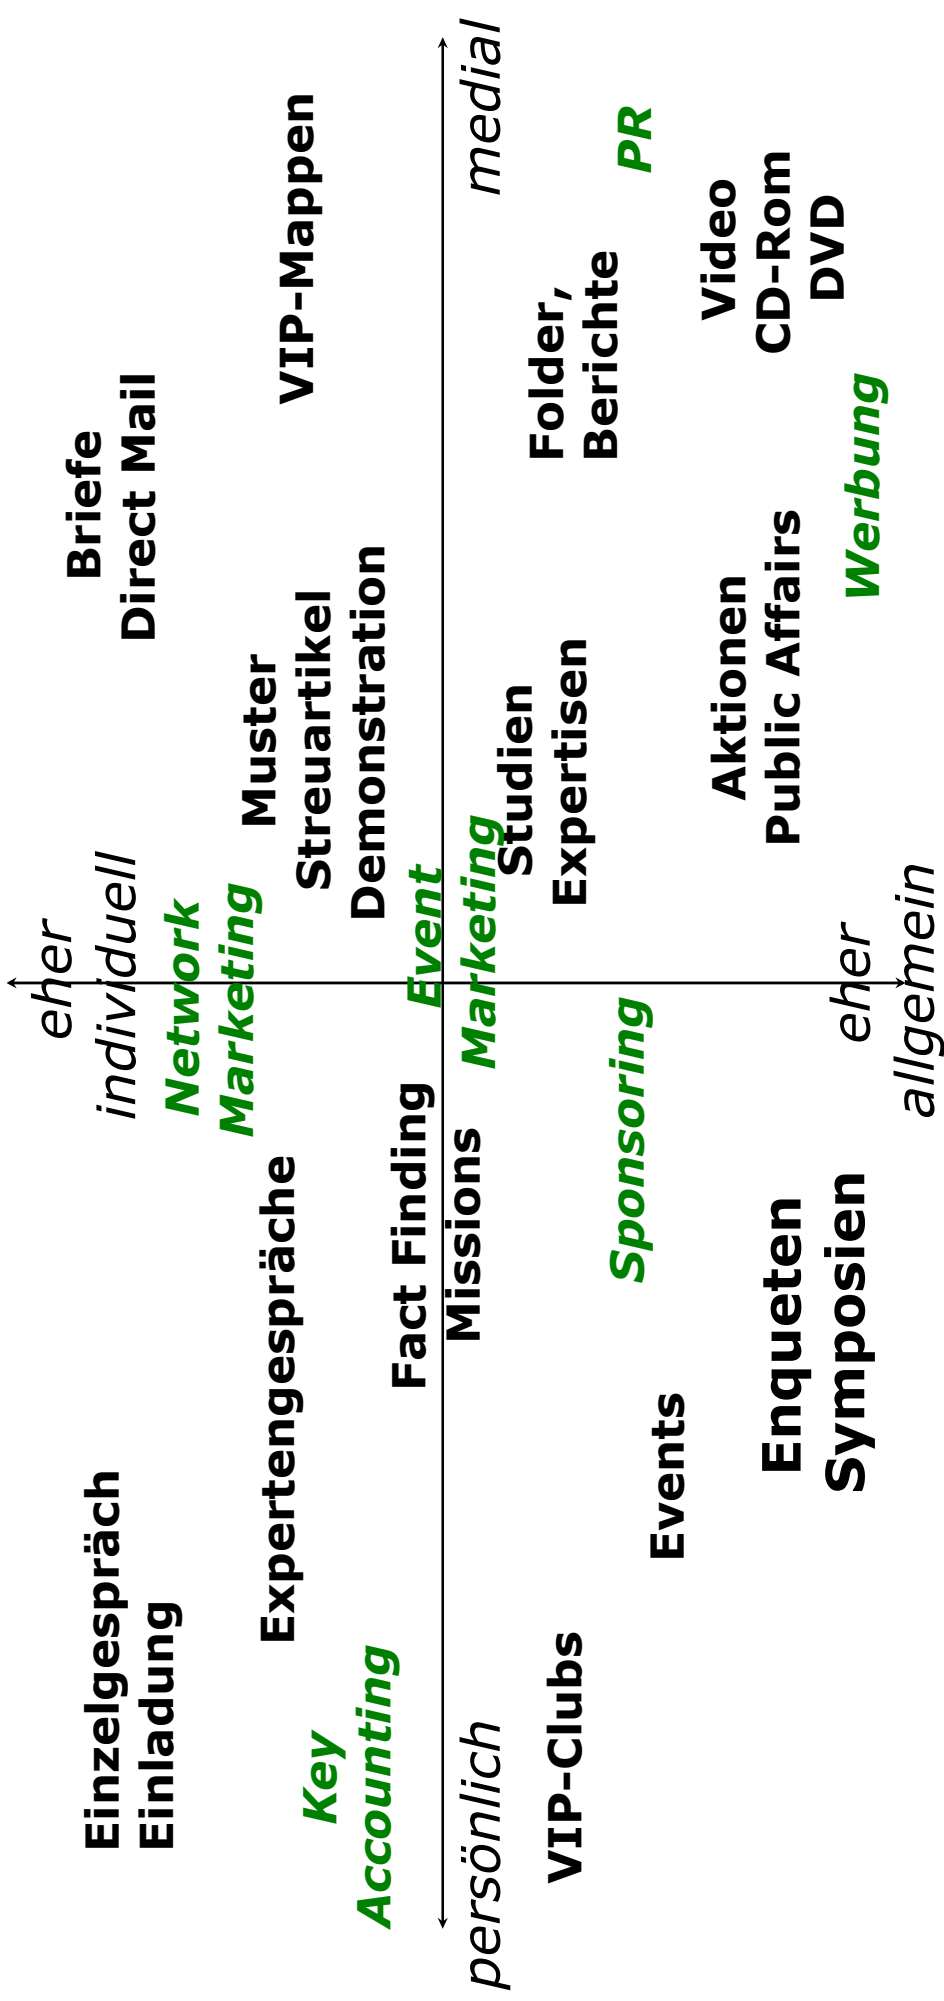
medial

PR

VIP-Mappen

Briefe
Direct Mail

Folder,
Berichte

Video
CD-Rom
DVD

Werbung

Muster
Streuartikel
Demonstration

Studien
Expertisen

Aktionen
Public Affairs

eher
individuell

Network
Marketing

Event
Marketing

eher
allgemein

Expertengespräche

Fact Finding
Missions

Sponsoring

Enqueten
Symposien

Einzelgespräch
Einladung

Events

Key
Accounting

VIP-Clubs

persönlich